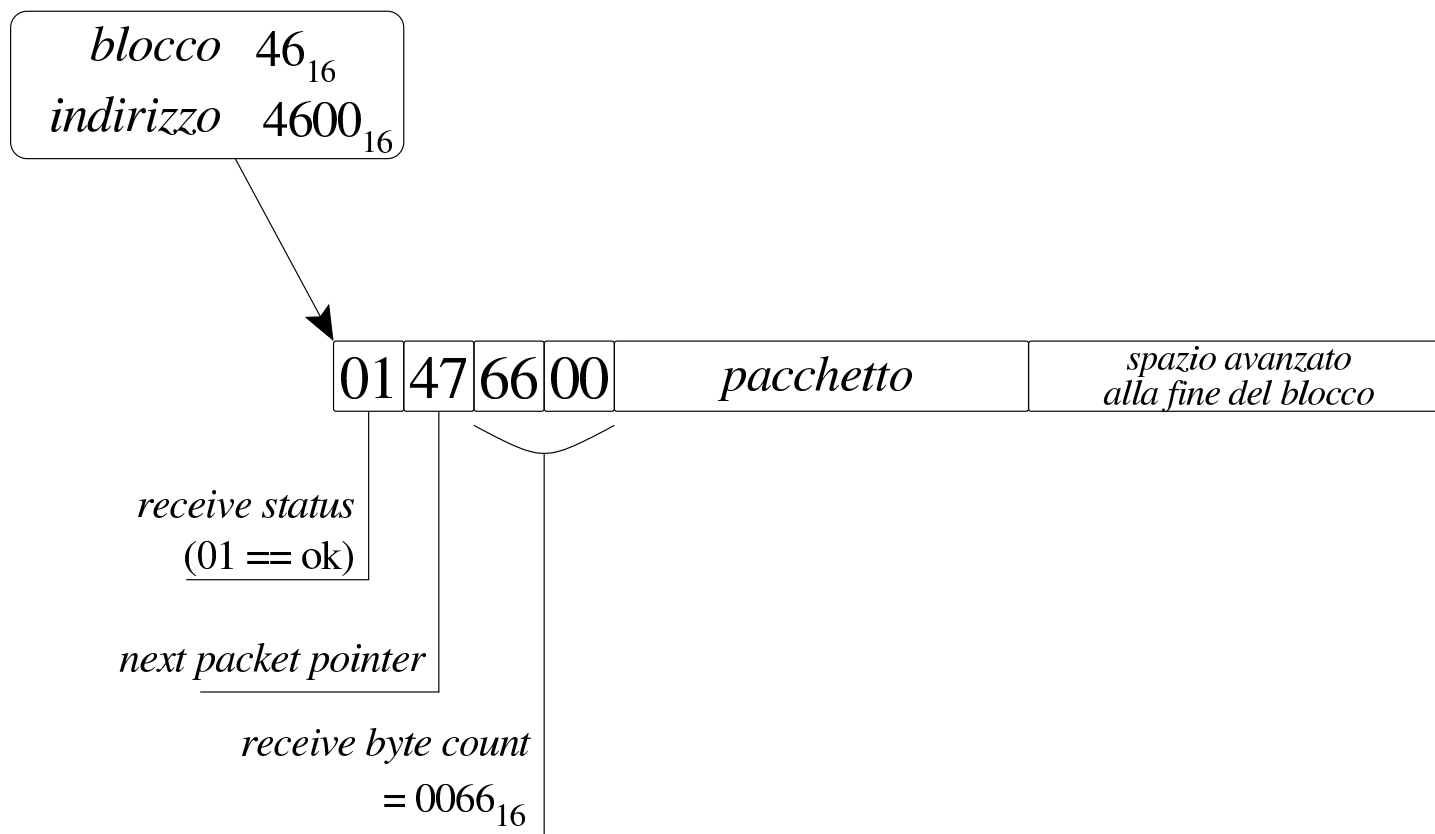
blocco $46_{16}$
indirizzo $4600_{16}$

| 01 | 47 | 66 | 00 | pacchetto | spazio avanzato alla fine del blocco |
|---|---|---|---|---|---|

receive status (01 == ok)

next packet pointer

receive byte count $= 0066_{16}$